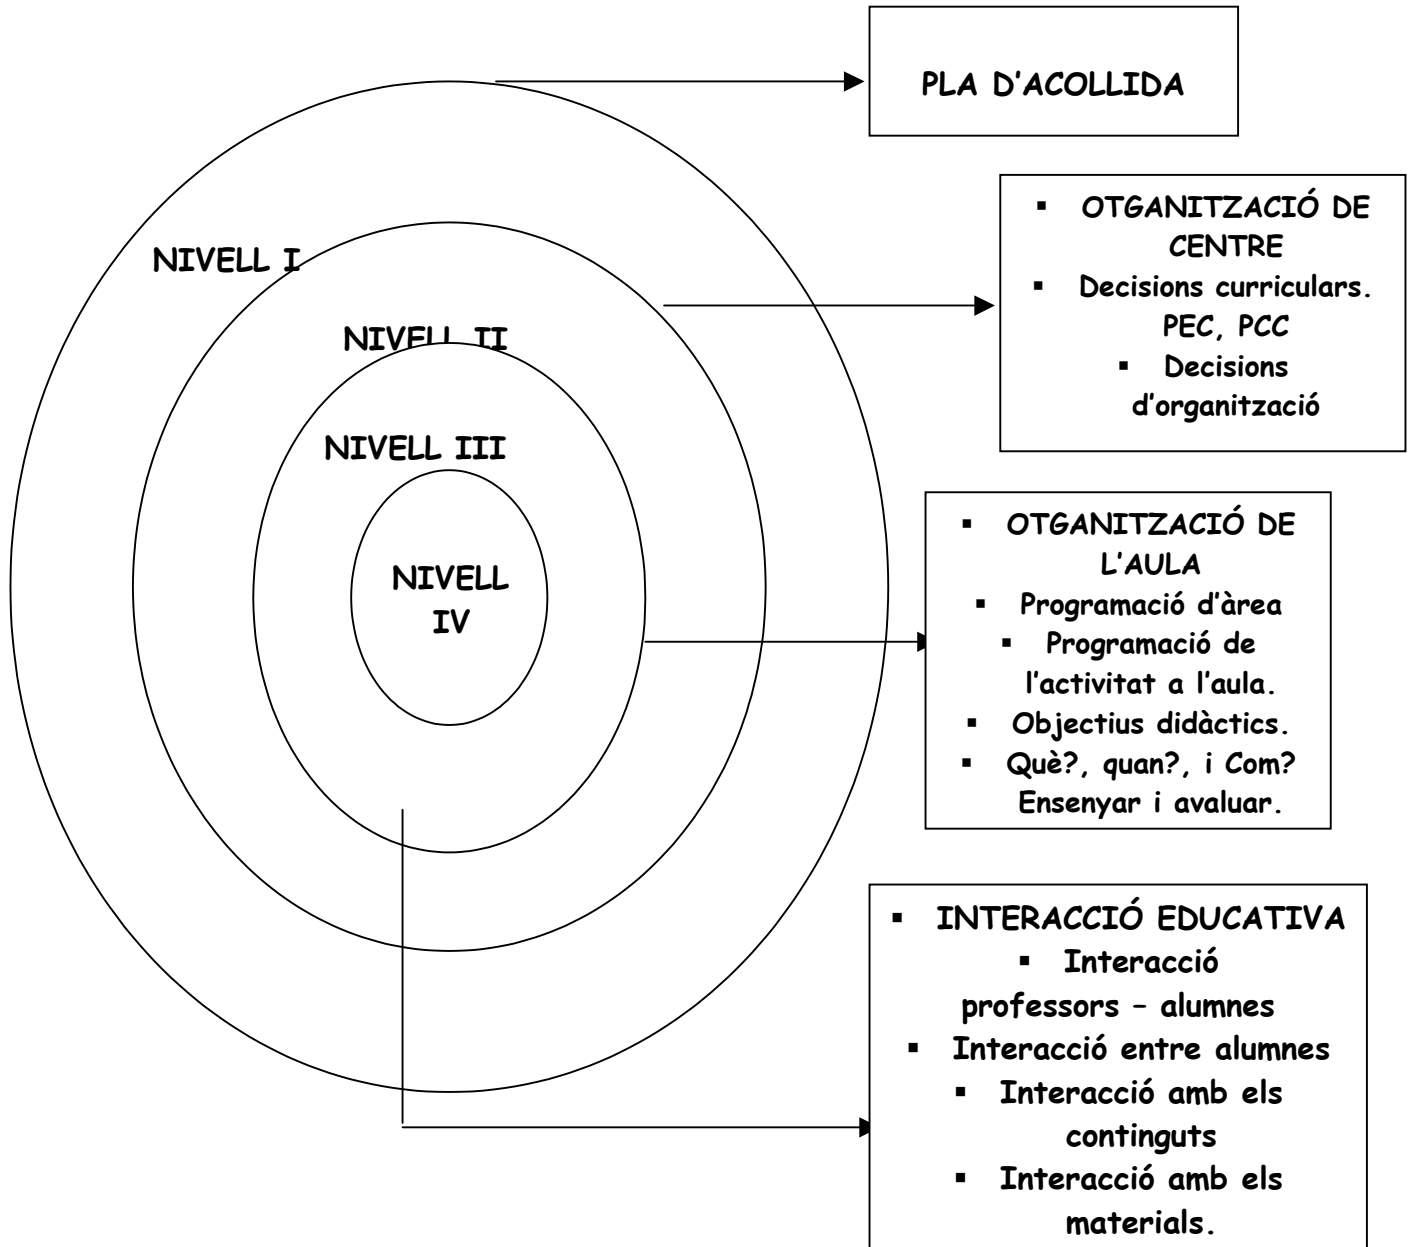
PLA D'ACOLLIDA

NIVELL I

NIVELL II

NIVELL III

NIVELL IV

- OTGANITZACIÓ DE CENTRE
- Decisions curriculars. PEC, PCC
- Decisions d'organització

- OTGANITZACIÓ DE L'AULA
- Programació d'àrea
- Programació de l'activitat a l'aula.
- Objectius didàctics.
- Què?, quan?, i Com? Ensenyar i avaluar.

- INTERACCIÓ EDUCATIVA
- Interacció professors – alumnes
- Interacció entre alumnes
- Interacció amb els continguts
- Interacció amb els materials.